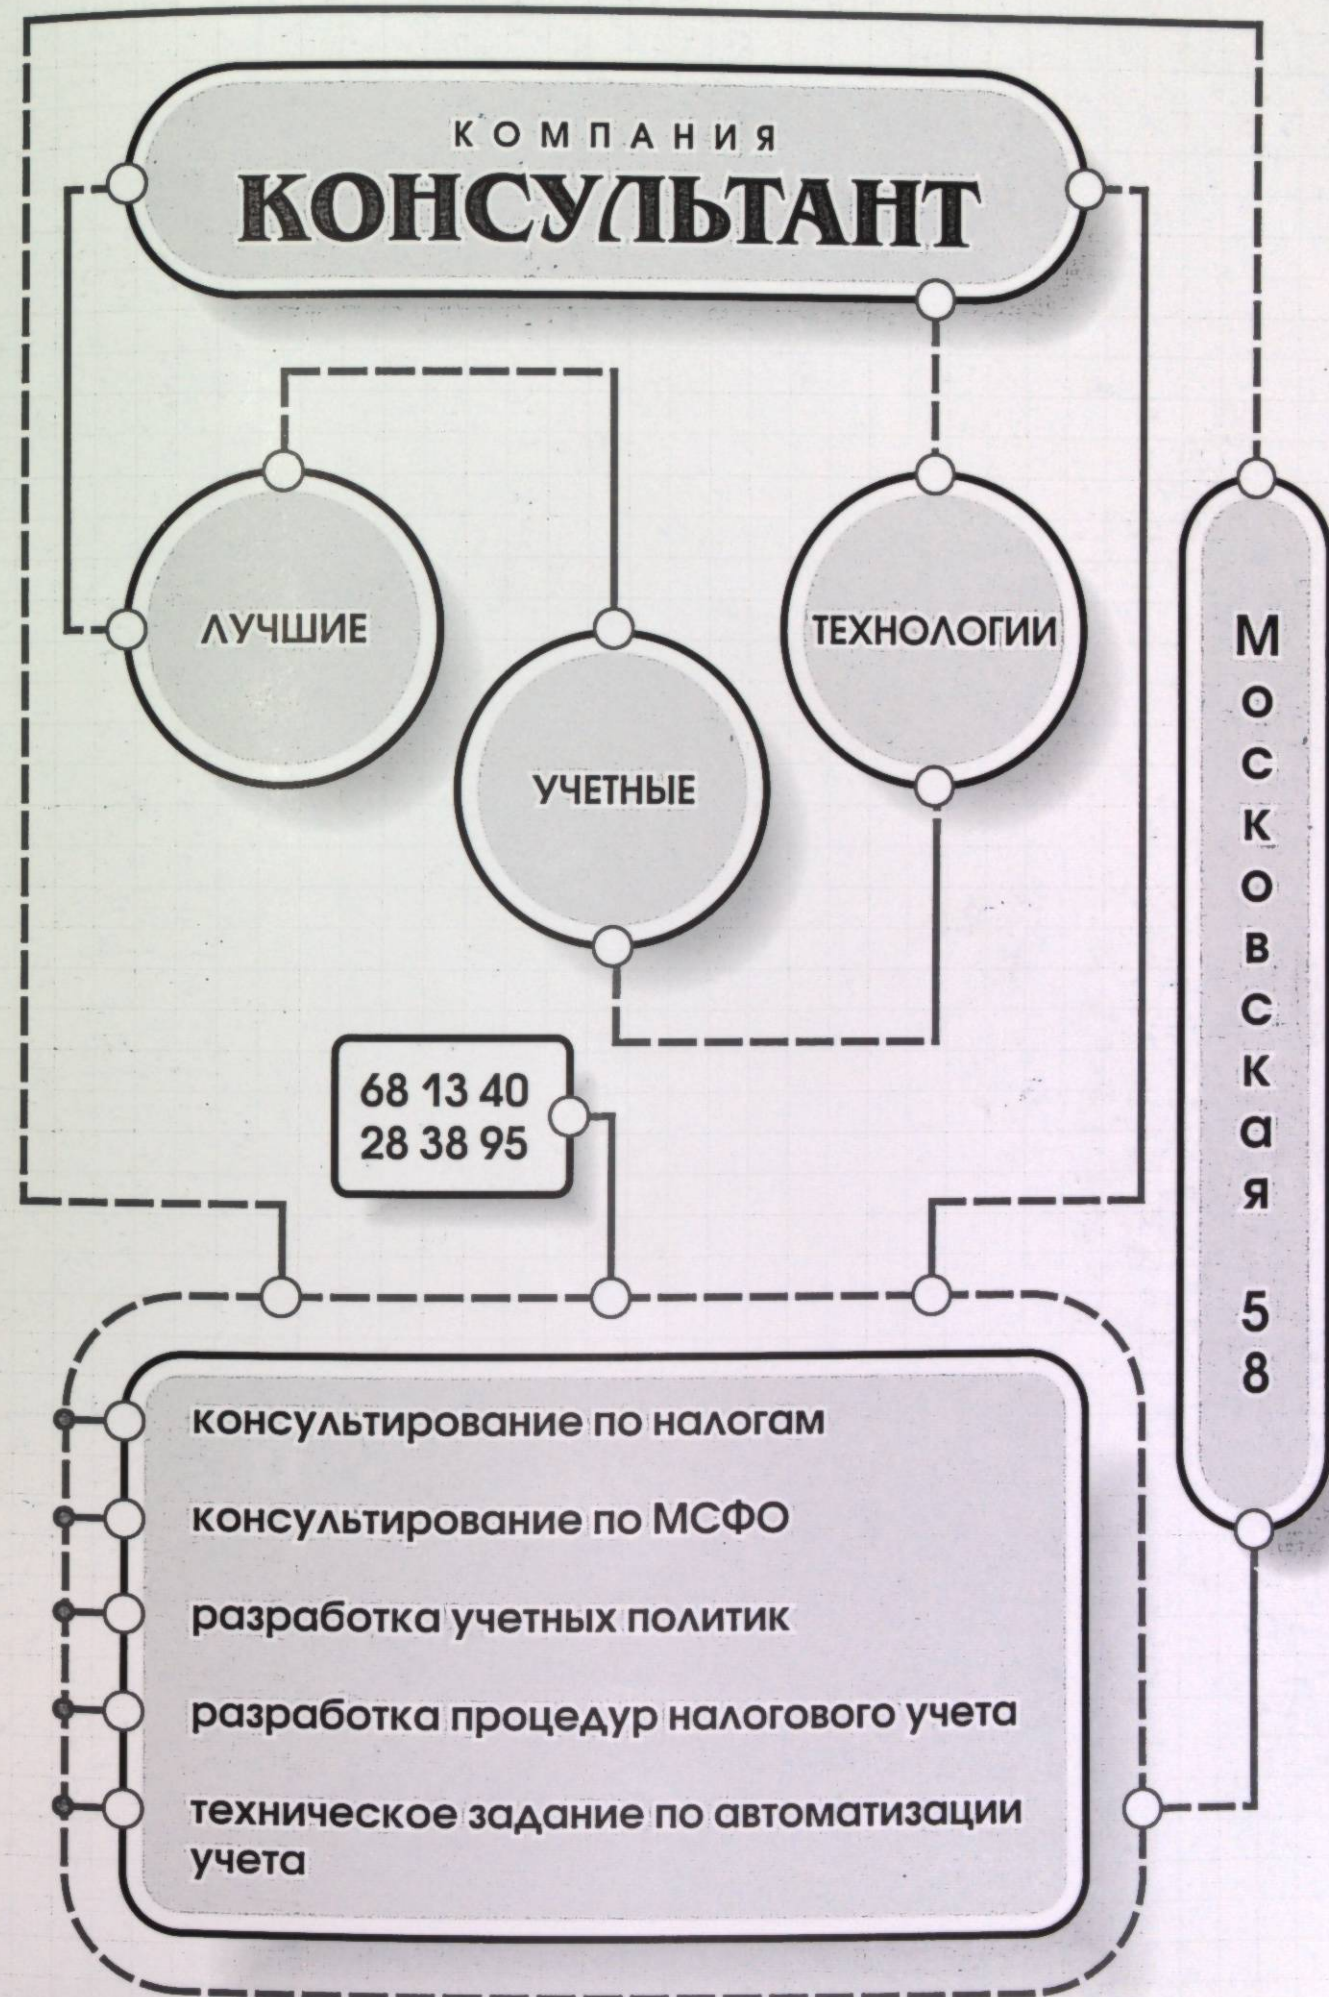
КОМПАНИЯ
КОНСУЛЬТАНТ

ЛУЧШИЕ

УЧЕТНЫЕ

ТЕХНОЛОГИИ

Московская 58

68 13 40
28 38 95

консультирование по налогам

консультирование по МСФО

разработка учетных политик

разработка процедур налогового учета

техническое задание по автоматизации учета